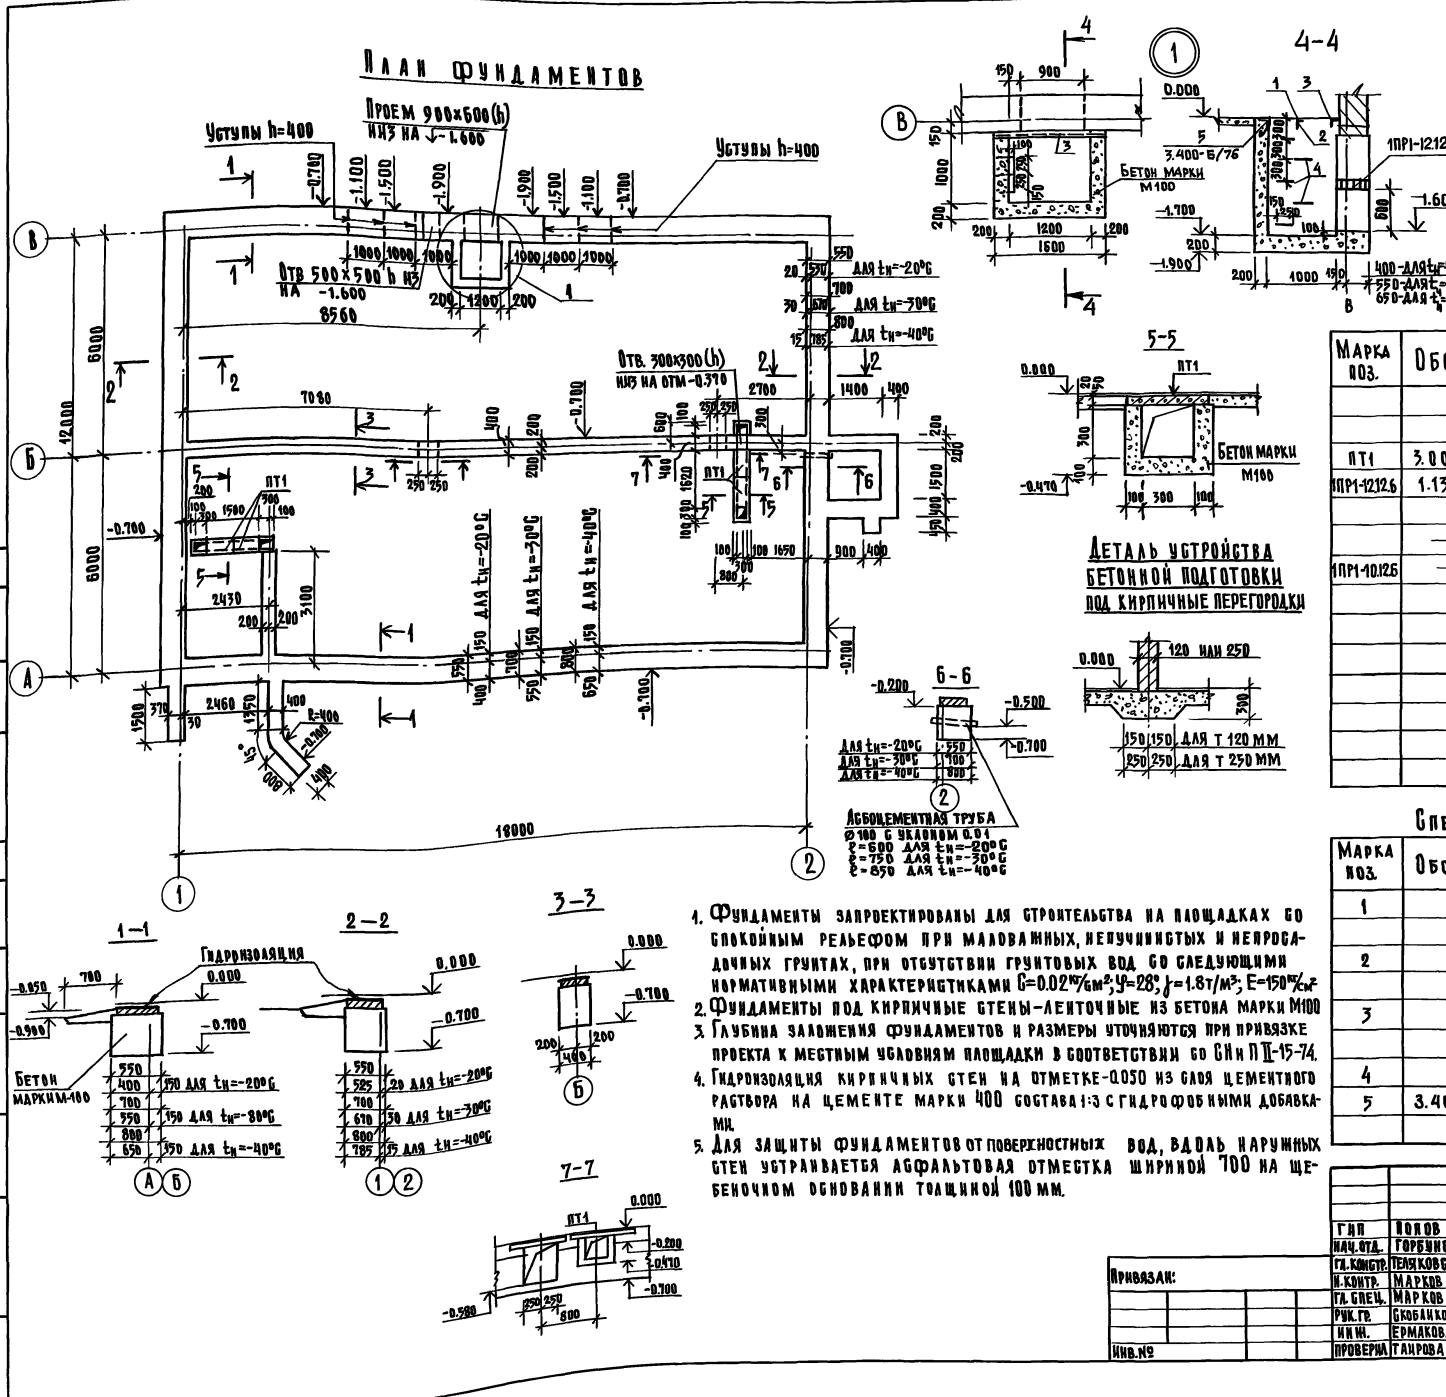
ПЛАН ФУНДАМЕНТОВ

Проем 900×600(h)
низ на -1.600
Уступы h=400
Уступы h=400
-0.700 -1.100 -1.500 -1.900 -1.900 -1.500 -1.100 -0.700
1000 1000 1000 1000 1000 1000
Отв 500×500 h низ на -1.600
200 1200 200
8560
550 для $t_н$=-20°С
700 для $t_н$=-30°С
800 для $t_н$=-40°С
20 570 30 670 15 785
Отв. 300×300(h) низ на отм -0.370
2700 1400 400
7080
ПТ1
1500
2430
3100
150 для $t_н$=-20°С
150 для $t_н$=-30°С
150 для $t_н$=-40°С
550 700 800 650
900 400
2460
R=400
-0.700
18000
6000 6000 12000
-0.700
1500 370 30

4
1
4-4
0.000
150 900
1000
200
3.400-Б/76
Бетон марки М100
-1.700
-1.900
200 1200 200
1600
1ПР1-12.12
-1.60
1000
400-для $t_н$
550-для $t$
650-для $t$
В

5-5
0.000
ПТ1
Бетон марки М100
-0.470
100 300 100

Деталь устройства бетонной подготовки под кирпичные перегородки
0.000
120 или 250
300
150 150 для Т 120 ММ
250 250 для Т 250 ММ

6-6
-0.200
-0.500
-0.700
для $t_н$=-20°С 550
для $t_н$=-30°С 700
для $t_н$=-40°С 800
Асбоцементная труба
Ø100 с уклоном 0.01
ℓ=600 для $t_н$=-20°С
ℓ=750 для $t_н$=-30°С
ℓ=850 для $t_н$=-40°С

| Марка поз. | Обо |
|---|---|
| ПТ1 | 3.0 |
| 1ПР1-12.12.6 | 1.13 |
| 1ПР1-10.12.6 | |

Спе

| Марка поз. | Обо |
|---|---|
| 1 | |
| 2 | |
| 3 | |
| 4 | |
| 5 | 3.40 |

1-1
Гидроизоляция
-0.850 700
0.000
-0.900
-0.700
Бетон марки М100
550 400 150 для $t_н$=-20°С
700 550 150 для $t_н$=-30°С
800 650 150 для $t_н$=-40°С
А Б

2-2
0.000
-0.700
550 525 20 для $t_н$=-20°С
700 670 30 для $t_н$=-30°С
800 785 15 для $t_н$=-40°С
1 2

3-3
0.000
-0.700
200 400 200
Б

7-7
0.000
ПТ1
-0.200
-0.470
-0.700
-0.580
250 250
600

1. Фундаменты запроектированы для строительства на площадках со спокойным рельефом при маловлажных, непучинистых и непросадочных грунтах, при отсутствии грунтовых вод со следующими нормативными характеристиками С=0.02кг/см²; φ=28°; γ=1.8т/м³; Е=150кг/см²
2. Фундаменты под кирпичные стены-ленточные из бетона марки М100
3. Глубина заложения фундаментов и размеры уточняются при привязке проекта к местным условиям площадки в соответствии со СНиП II-15-74.
4. Гидроизоляция кирпичных стен на отметке-0.050 из слоя цементного раствора на цементе марки 400 состава 1:3 с гидрофобными добавками.
5. Для защиты фундаментов от поверхностных вод, вдоль наружных стен устраивается асфальтовая отместка шириной 700 на щебеночном основании толщиной 100 мм.

Привязан:
Инв.№

ГИП Попов
Нач.отд. Горбунов
Гл.констр. Телякова
Н.контр. Марков
Гл.спец. Марков
Рук.гр. Скобликов
Инж. Ермакова
Проверил Таирова